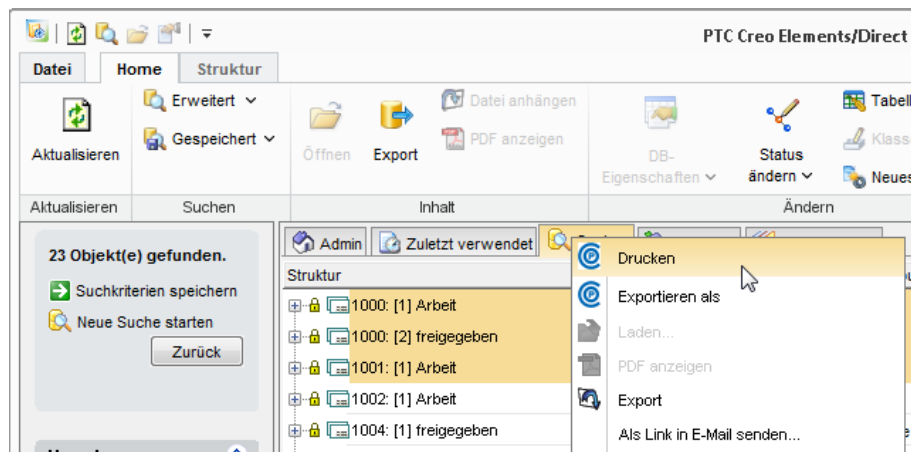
PTC Creo Elements/Direct

Datei | Home | Struktur

Aktualisieren

Erweitert
Gespeichert

Öffnen
Export
Datei anhängen
PDF anzeigen

DB-Eigenschaften

Status ändern

Tabell
Klass
Neues

Aktualisieren | Suchen | Inhalt | Ändern

23 Objekt(e) gefunden.

Suchkriterien speichern

Neue Suche starten

Zurück

Admin | Zuletzt verwendet

Struktur

1000: [1] Arbeit
1000: [2] freigegeben
1001: [1] Arbeit
1002: [1] Arbeit
1004: [1] freigegeben

Drucken
Exportieren als
Laden...
PDF anzeigen
Export
Als Link in E-Mail senden...